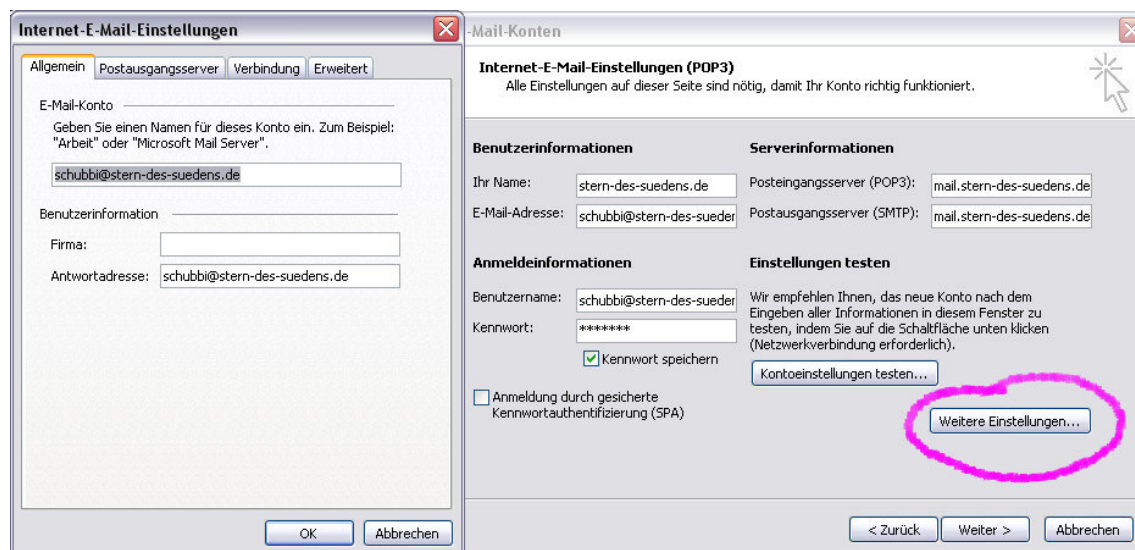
Internet-E-Mail-Einstellungen

Allgemein | Postausgangsserver | Verbindung | Erweitert

E-Mail-Konto

Geben Sie einen Namen für dieses Konto ein. Zum Beispiel: "Arbeit" oder "Microsoft Mail Server".

schubbi@stern-des-suedens.de

Benutzerinformation

Firma:

Antwortadresse: schubbi@stern-des-suedens.de

OK | Abbrechen

-Mail-Konten

Internet-E-Mail-Einstellungen (POP3)
Alle Einstellungen auf dieser Seite sind nötig, damit Ihr Konto richtig funktioniert.

Benutzerinformationen

Ihr Name: stern-des-suedens.de

E-Mail-Adresse: schubbi@stern-des-sueder

Anmeldeinformationen

Benutzername: schubbi@stern-des-sueder

Kennwort: *******

Kennwort speichern

Anmeldung durch gesicherte Kennwortauthentifizierung (SPA)

Serverinformationen

Posteingangsserver (POP3): mail.stern-des-suedens.de

Postausgangsserver (SMTP): mail.stern-des-suedens.de

Einstellungen testen

Wir empfehlen Ihnen, das neue Konto nach dem Eingeben aller Informationen in diesem Fenster zu testen, indem Sie auf die Schaltfläche unten klicken (Netzwerkverbindung erforderlich).

Kontoeinstellungen testen...

Weitere Einstellungen...

< Zurück | Weiter > | Abbrechen